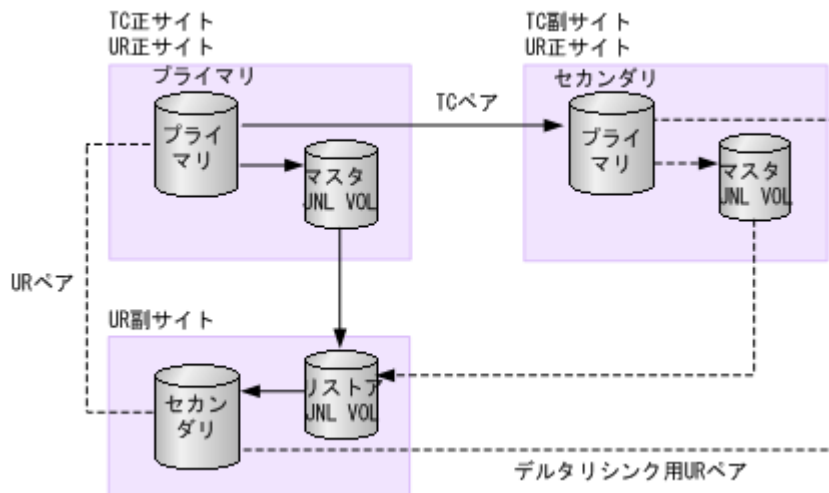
TC正サイト
UR正サイト

プライマリ

プライマリ

マスタ
JNL VOL

TCペア

TC副サイト
UR正サイト

セカンダリ

プライマリ

マスタ
JNL VOL

URペア

UR副サイト

セカンダリ

リストア
JNL VOL

デルタリシンク用URペア